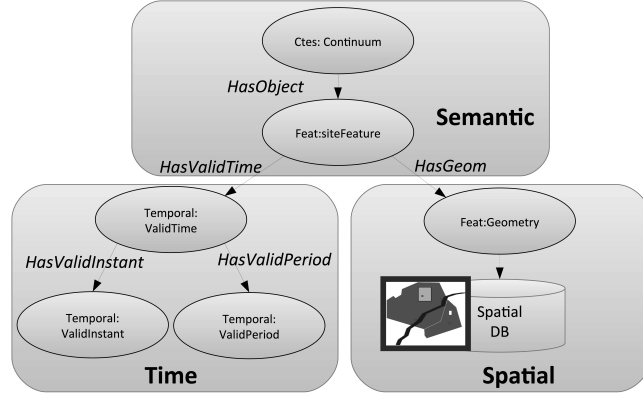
Ctes: Continuum

HasObject

Feat:siteFeature

Semantic

HasValidTime

HasGeom

Temporal: ValidTime

HasValidInstant

HasValidPeriod

Temporal: ValidInstant

Temporal: ValidPeriod

Time

Feat:Geometry

Spatial DB

Spatial